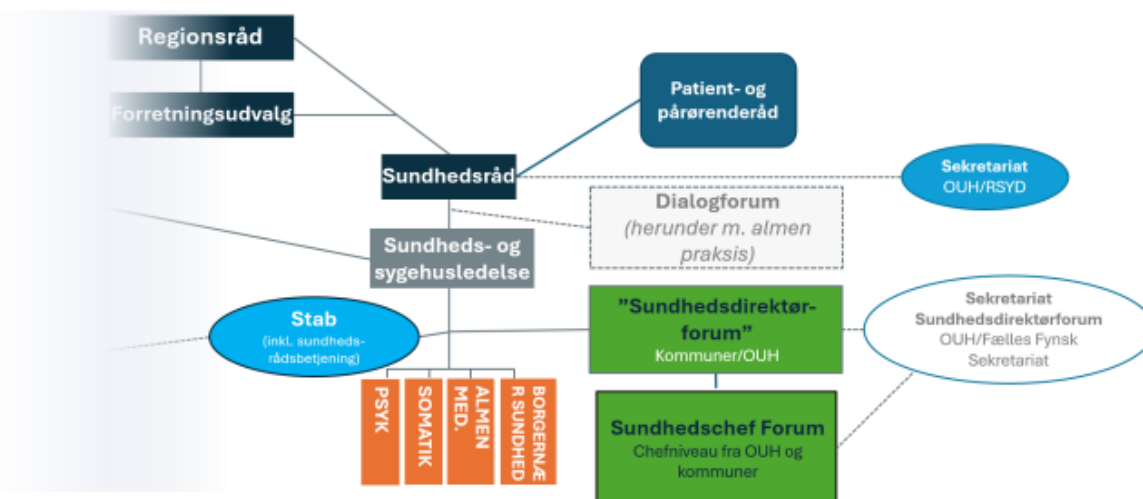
Regionsråd

Forretningsudvalg

Patient- og pårørenderåd

Sundhedsråd

Sekretariat OUH/RSYD

Dialogforum (herunder m. almen praksis)

Sundheds- og sygehusledelse

Stab (inkl. sundhedsrådsbetjening)

"Sundhedsdirektørforum" Kommuner/OUH

Sekretariat Sundhedsdirektørforum OUH/Fælles Fynsk Sekretariat

PSYK

SOMATIK

ALMEN MED.

BORGERNÆR SUNDHED

Sundhedschef Forum Chefniveau fra OUH og kommuner